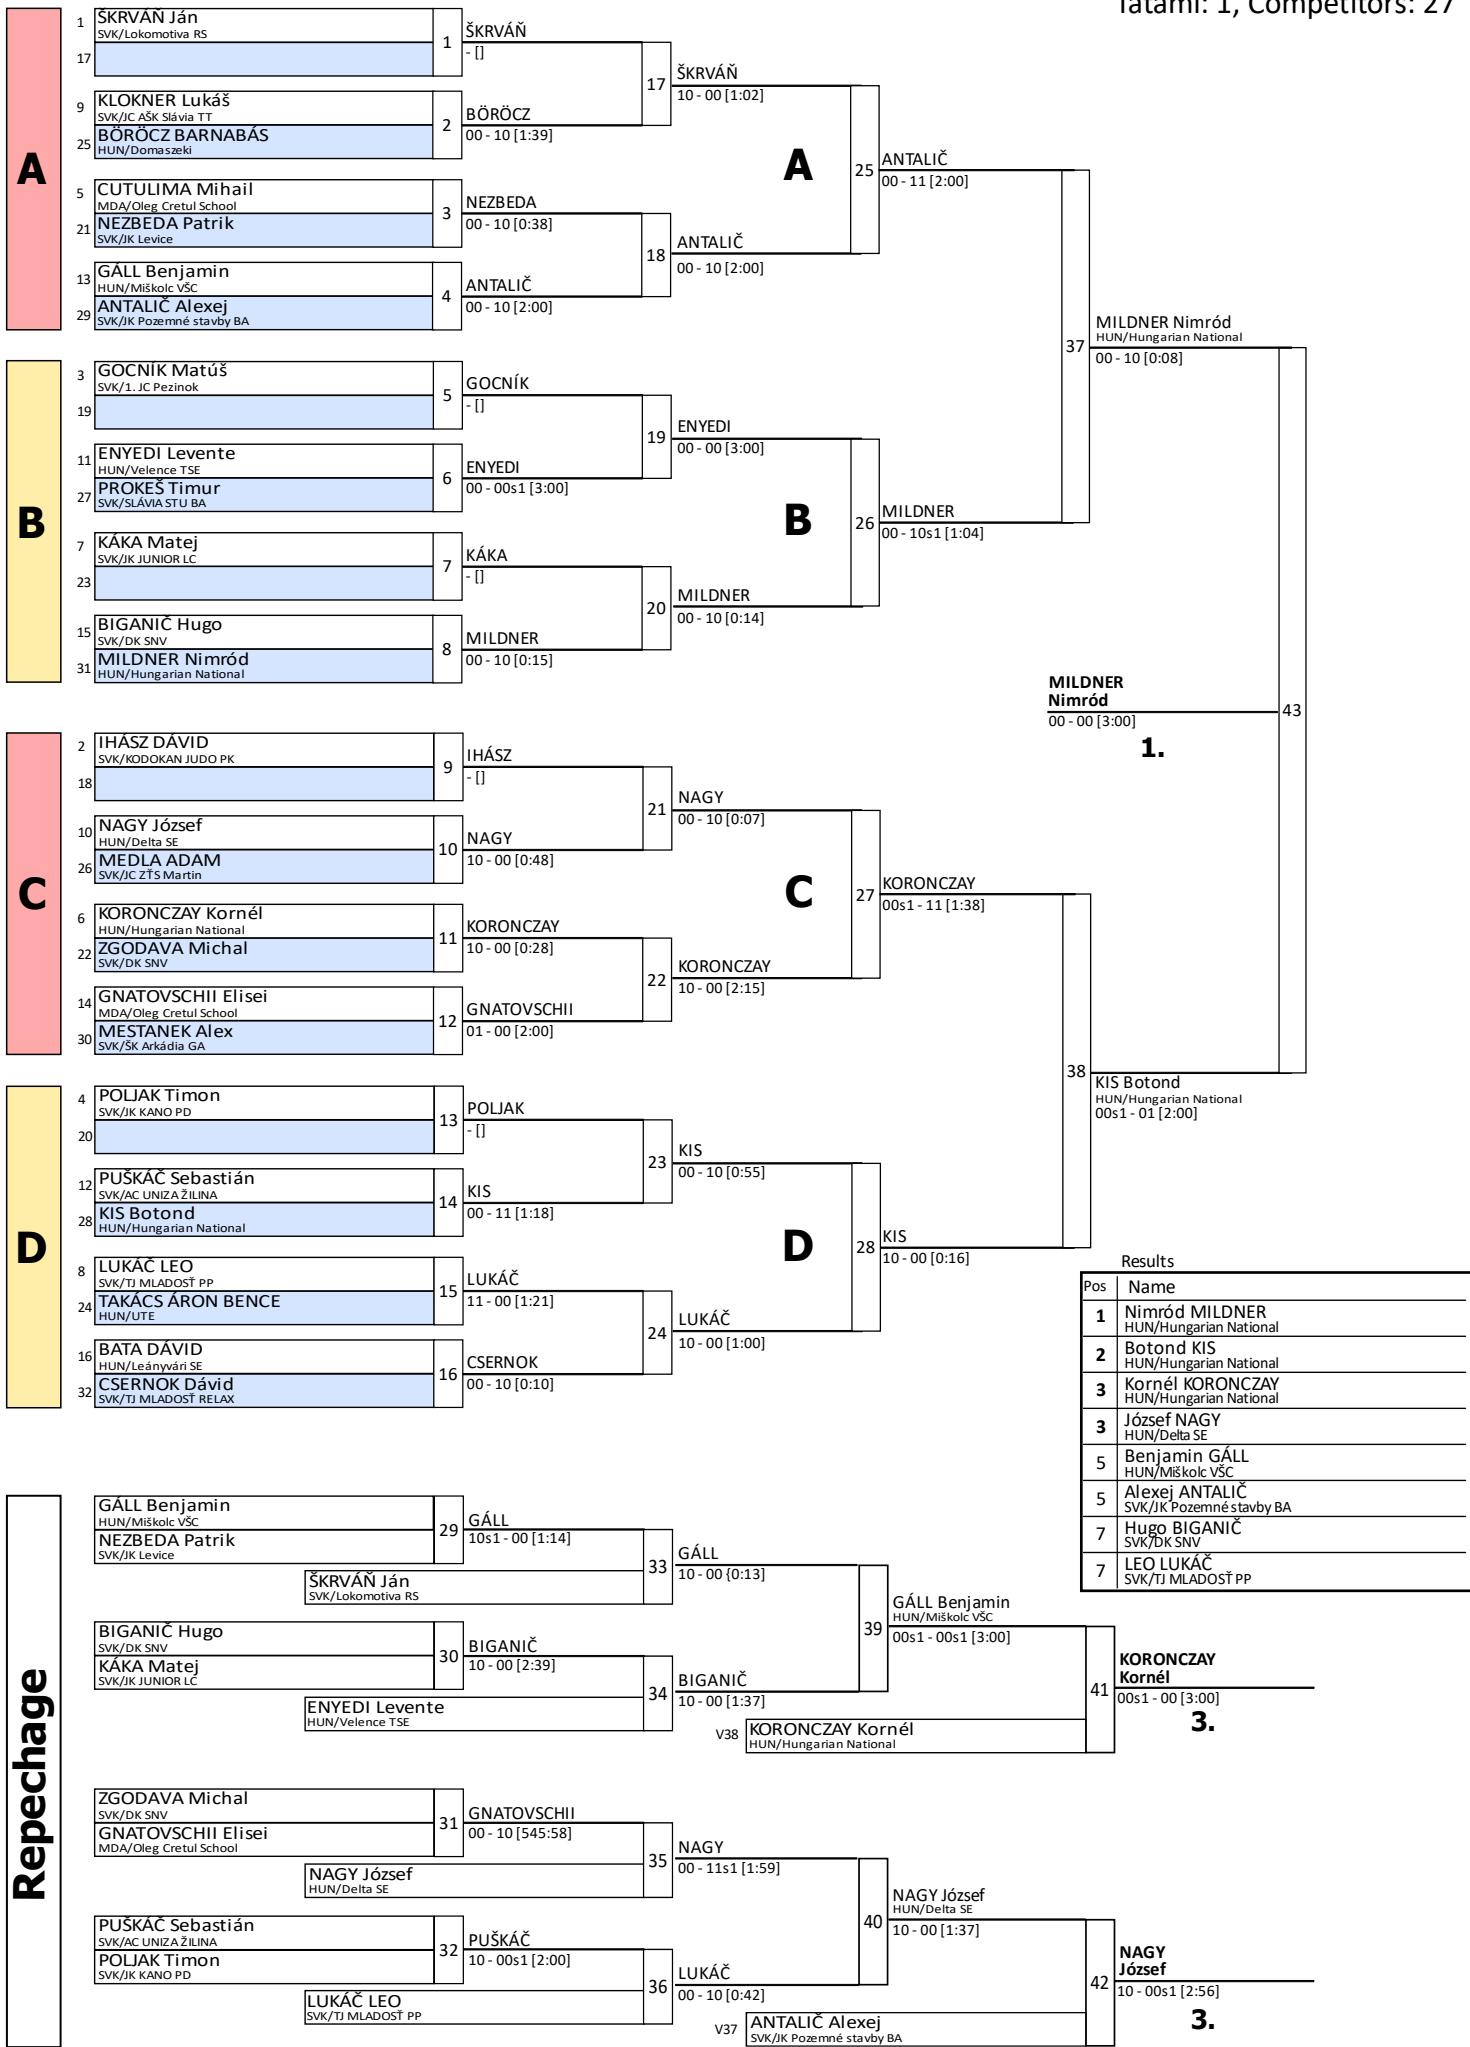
Tatami: 1, Competitors: 27

A

1 ŠKRVÁŇ Ján
SVK/Lokomotiva RS
17
1 ŠKRVÁŇ
- []

9 KLOKNER Lukáš
SVK/JC AŠK Slávia TT
25 BÖRÖCZ BARNABÁS
HUN/Domaszeki
2 BÖRÖCZ
00 - 10 [1:39]

5 CUTULIMA Mihail
MDA/Oleg Cretul School
21 NEZBEDA Patrik
SVK/JK Levice
3 NEZBEDA
00 - 10 [0:38]

13 GÁLL Benjamin
HUN/Miškolc VŠC
29 ANTALIČ Alexej
SVK/JK Pozemné stavby BA
4 ANTALIČ
00 - 10 [2:00]

17 ŠKRVÁŇ
10 - 00 [1:02]

18 ANTALIČ
00 - 10 [2:00]

A

25 ANTALIČ
00 - 11 [2:00]

B

3 GOCNÍK Matúš
SVK/1. JC Pezinok
19
5 GOCNÍK
- []

11 ENYEDI Levente
HUN/Velence TSE
27 PROKEŠ Timur
SVK/SLÁVIA STU BA
6 ENYEDI
00 - 00s1 [3:00]

7 KÁKA Matej
SVK/JK JUNIOR LC
23
7 KÁKA
- []

15 BIGANIČ Hugo
SVK/DK SNV
31 MILDNER Nimród
HUN/Hungarian National
8 MILDNER
00 - 10 [0:15]

19 ENYEDI
00 - 00 [3:00]

20 MILDNER
00 - 10 [0:14]

B

26 MILDNER
00 - 10s1 [1:04]

37 MILDNER Nimród
HUN/Hungarian National
00 - 10 [0:08]

MILDNER
Nimród
00 - 00 [3:00]
1.

43

C

2 IHÁSZ DÁVID
SVK/KODOKAN JUDO PK
18
9 IHÁSZ
- []

10 NAGY József
HUN/Delta SE
26 MEDLA ADAM
SVK/JC ZTS Martin
10 NAGY
10 - 00 [0:48]

6 KORONCZAY Kornél
HUN/Hungarian National
22 ZGODAVA Michal
SVK/DK SNV
11 KORONCZAY
10 - 00 [0:28]

14 GNATOVSCHII Elisei
MDA/Oleg Cretul School
30 MESTANEK Alex
SVK/ŠK Arkádia GA
12 GNATOVSCHII
01 - 00 [2:00]

21 NAGY
00 - 10 [0:07]

22 KORONCZAY
10 - 00 [2:15]

C

27 KORONCZAY
00s1 - 11 [1:38]

D

4 POLJAK Timon
SVK/JK KANO PD
20
13 POLJAK
- []

12 PUŠKÁČ Sebastián
SVK/AC UNIZA ŽILINA
28 KIS Botond
HUN/Hungarian National
14 KIS
00 - 11 [1:18]

8 LUKÁČ LEO
SVK/TJ MLADOSŤ PP
24 TAKÁCS ÁRON BENCE
HUN/UTE
15 LUKÁČ
11 - 00 [1:21]

16 BATA DÁVID
HUN/Leányvári SE
32 CSERNOK Dávid
SVK/TJ MLADOSŤ RELAX
16 CSERNOK
00 - 10 [0:10]

23 KIS
00 - 10 [0:55]

24 LUKÁČ
10 - 00 [1:00]

D

28 KIS
10 - 00 [0:16]

38 KIS Botond
HUN/Hungarian National
00s1 - 01 [2:00]

Results
| Pos | Name |
|---|---|
| 1 | Nimród MILDNER HUN/Hungarian National |
| 2 | Botond KIS HUN/Hungarian National |
| 3 | Kornél KORONCZAY HUN/Hungarian National |
| 3 | József NAGY HUN/Delta SE |
| 5 | Benjamin GÁLL HUN/Miškolc VŠC |
| 5 | Alexej ANTALIČ SVK/JK Pozemné stavby BA |
| 7 | Hugo BIGANIČ SVK/DK SNV |
| 7 | LEO LUKÁČ SVK/TJ MLADOSŤ PP |

Repechage

GÁLL Benjamin
HUN/Miškolc VŠC
NEZBEDA Patrik
SVK/JK Levice
29 GÁLL
10s1 - 00 [1:14]
ŠKRVÁŇ Ján
SVK/Lokomotiva RS
33 GÁLL
10 - 00 [0:13]

BIGANIČ Hugo
SVK/DK SNV
KÁKA Matej
SVK/JK JUNIOR LC
30 BIGANIČ
10 - 00 [2:39]
ENYEDI Levente
HUN/Velence TSE
34 BIGANIČ
10 - 00 [1:37]

39 GÁLL Benjamin
HUN/Miškolc VŠC
00s1 - 00s1 [3:00]

V38 KORONCZAY Kornél
HUN/Hungarian National

41 KORONCZAY
Kornél
00s1 - 00 [3:00]
3.

ZGODAVA Michal
SVK/DK SNV
GNATOVSCHII Elisei
MDA/Oleg Cretul School
31 GNATOVSCHII
00 - 10 [545:58]
NAGY József
HUN/Delta SE
35 NAGY
00 - 11s1 [1:59]

PUŠKÁČ Sebastián
SVK/AC UNIZA ŽILINA
POLJAK Timon
SVK/JK KANO PD
32 PUŠKÁČ
10 - 00s1 [2:00]
LUKÁČ LEO
SVK/TJ MLADOSŤ PP
36 LUKÁČ
00 - 10 [0:42]

40 NAGY József
HUN/Delta SE
10 - 00 [1:37]

V37 ANTALIČ Alexej
SVK/JK Pozemné stavby BA

42 NAGY
József
10 - 00s1 [2:56]
3.